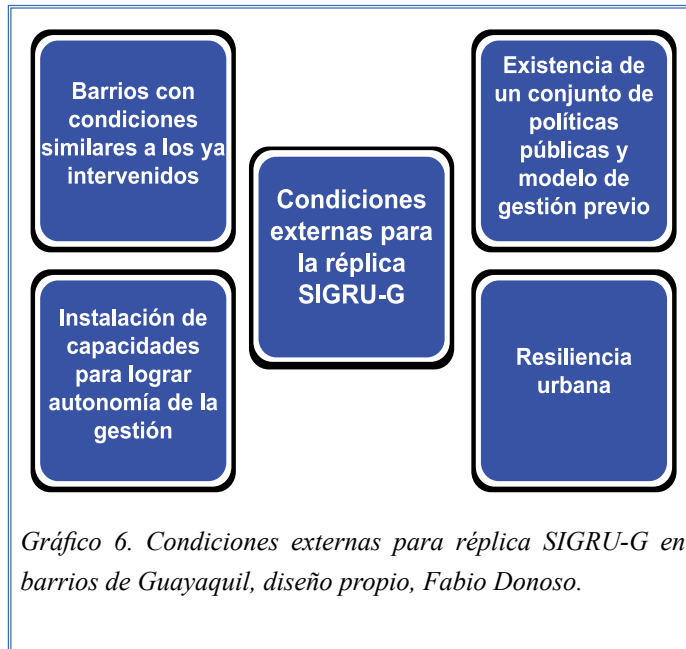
Barrios con condiciones similares a los ya intervenidos

Condiciones externas para la réplica SIGRU-G

Existencia de un conjunto de políticas públicas y modelo de gestión previo

Instalación de capacidades para lograr autonomía de la gestión

Resiliencia urbana

Gráfico 6. Condiciones externas para réplica SIGRU-G en barrios de Guayaquil, diseño propio, Fabio Donoso.